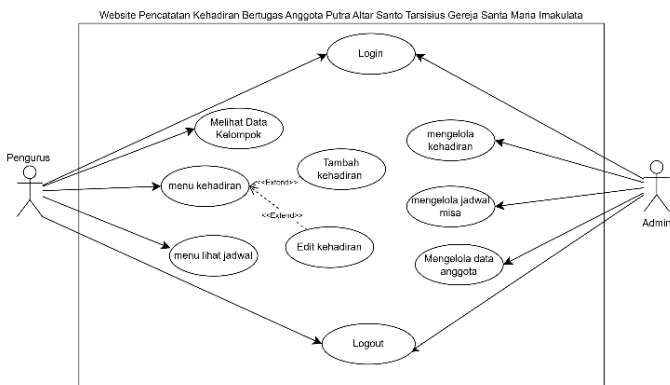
Website Pencatatan Kehadiran Bertugas Anggota Putra Altar Santo Tarsisius Gereja Santa Maria Imakulata

Login

Melihat Data Kelompok

mengelola kehadiran

Pengurus

Tambah kehadiran

menu kehadiran

<<Extend>>

<<Extend>>

mengelola jadwal misa

Admin

Edit kehadiran

menu lihat jadwal

Mengelola data anggota

Logout